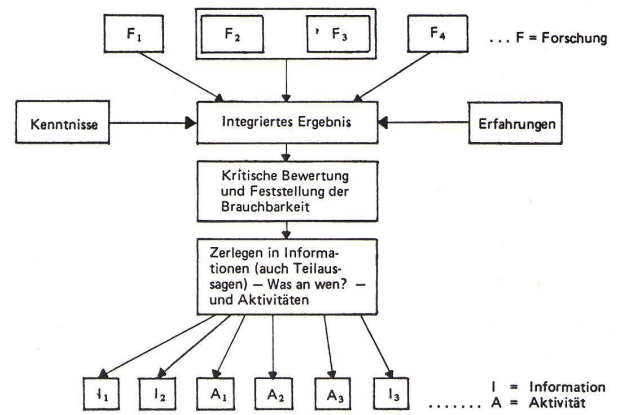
$F_1$

$F_2$

$F_3$

$F_4$

. . . F = Forschung

Kenntnisse

Integriertes Ergebnis

Erfahrungen

Kritische Bewertung und Feststellung der Brauchbarkeit

Zerlegen in Informationen (auch Teilaussagen) — Was an wen? — und Aktivitäten

$I_1$ $I_2$ $A_1$ $A_2$ $A_3$ $I_3$

I = Information
....... A = Aktivität